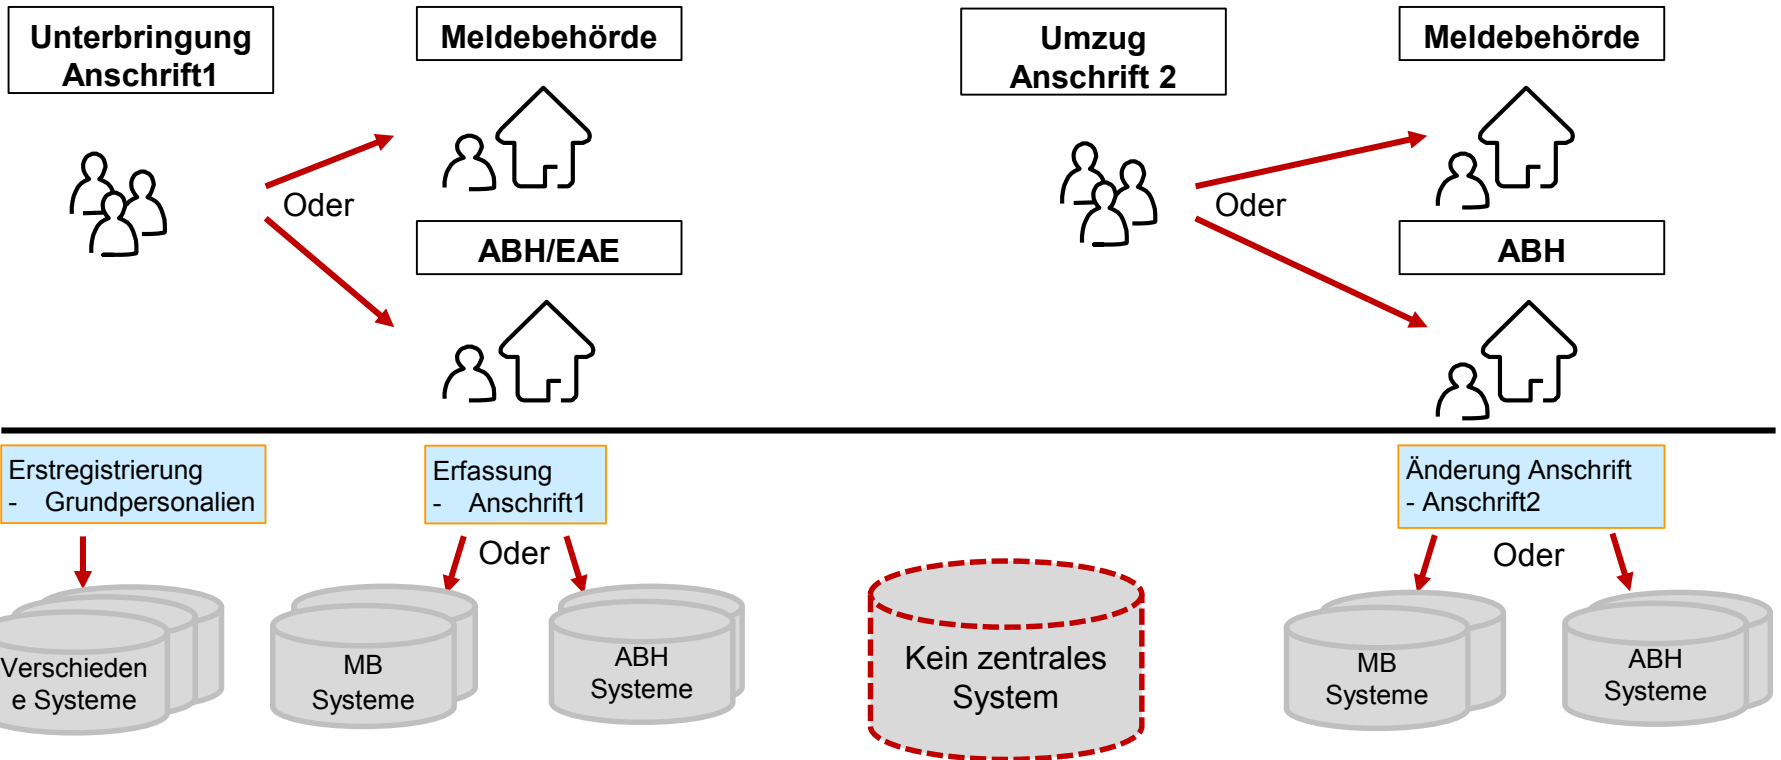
Unterbringung Anschrift1

Meldebehörde

Oder

ABH/EAE

Umzug Anschrift 2

Meldebehörde

Oder

ABH

Erstregistrierung
- Grundpersonalien

Verschieden e Systeme

Erfassung
- Anschrift1

Oder

MB Systeme

ABH Systeme

Kein zentrales System

Änderung Anschrift
- Anschrift2

Oder

MB Systeme

ABH Systeme